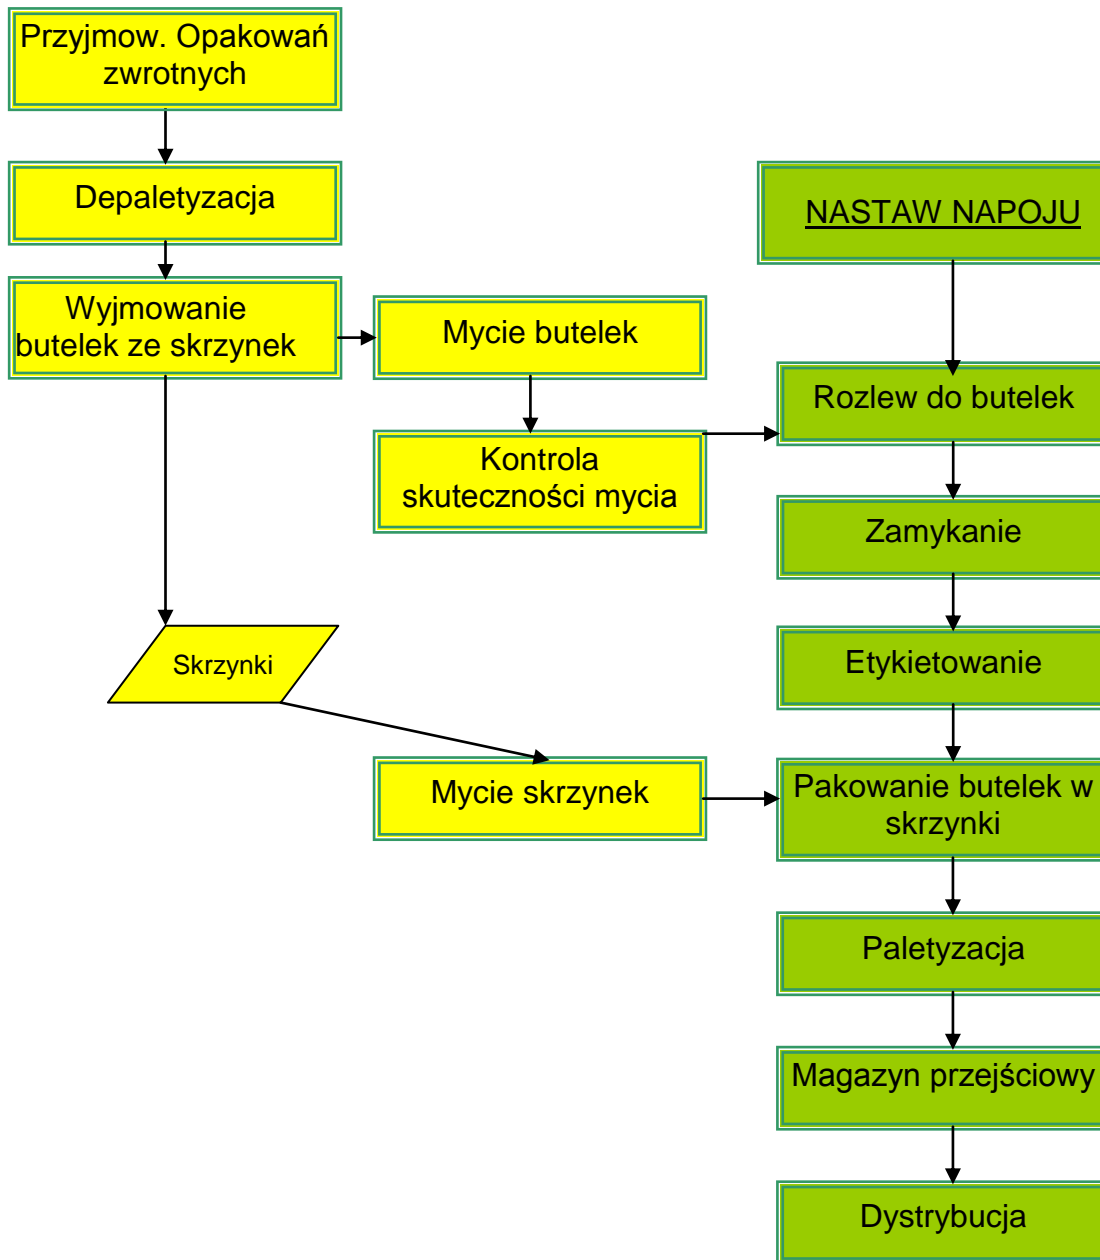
Przyjmow. Opakowań zwrotnych

Depaletyzacja

Wyjmowanie butelek ze skrzynek

Mycie butelek

Kontrola skuteczności mycia

Skrzynki

Mycie skrzynek

NASTAW NAPOJU

Rozlew do butelek

Zamykanie

Etykietowanie

Pakowanie butelek w skrzynki

Paletyzacja

Magazyn przejściowy

Dystrybucja